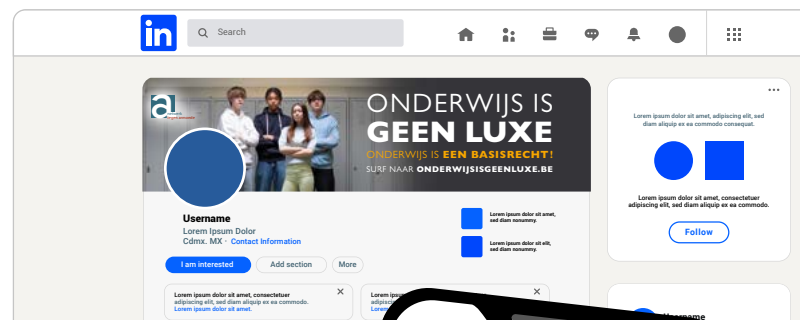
in

Search

ONDERWIJS IS
GEEN LUXE
ONDERWIJS IS EEN BASISRECHT!
SURF NAAR ONDERWIJSISGEENLUXE.BE

Username
Lorem Ipsum Dolor
Cdmx. MX · Contact Information

I am interested
Add section
More

Lorem ipsum dolor sit amet, sed diam nonummy.
Lorem ipsum dolor sit amet, sed diam nonummy.

Lorem ipsum dolor sit amet, consectetuer adipiscing elit, sed diam. Lorem ipsum dolor sit amet.

Lorem ipsum dolor sit amet

Lorem ipsum dolor sit amet, adipiscing elit, sed diam aliquip ex ea commodo consequat.

Lorem ipsum dolor sit amet, consectetuer adipiscing elit, sed diam aliquip ex ea commodo.

Follow

Username